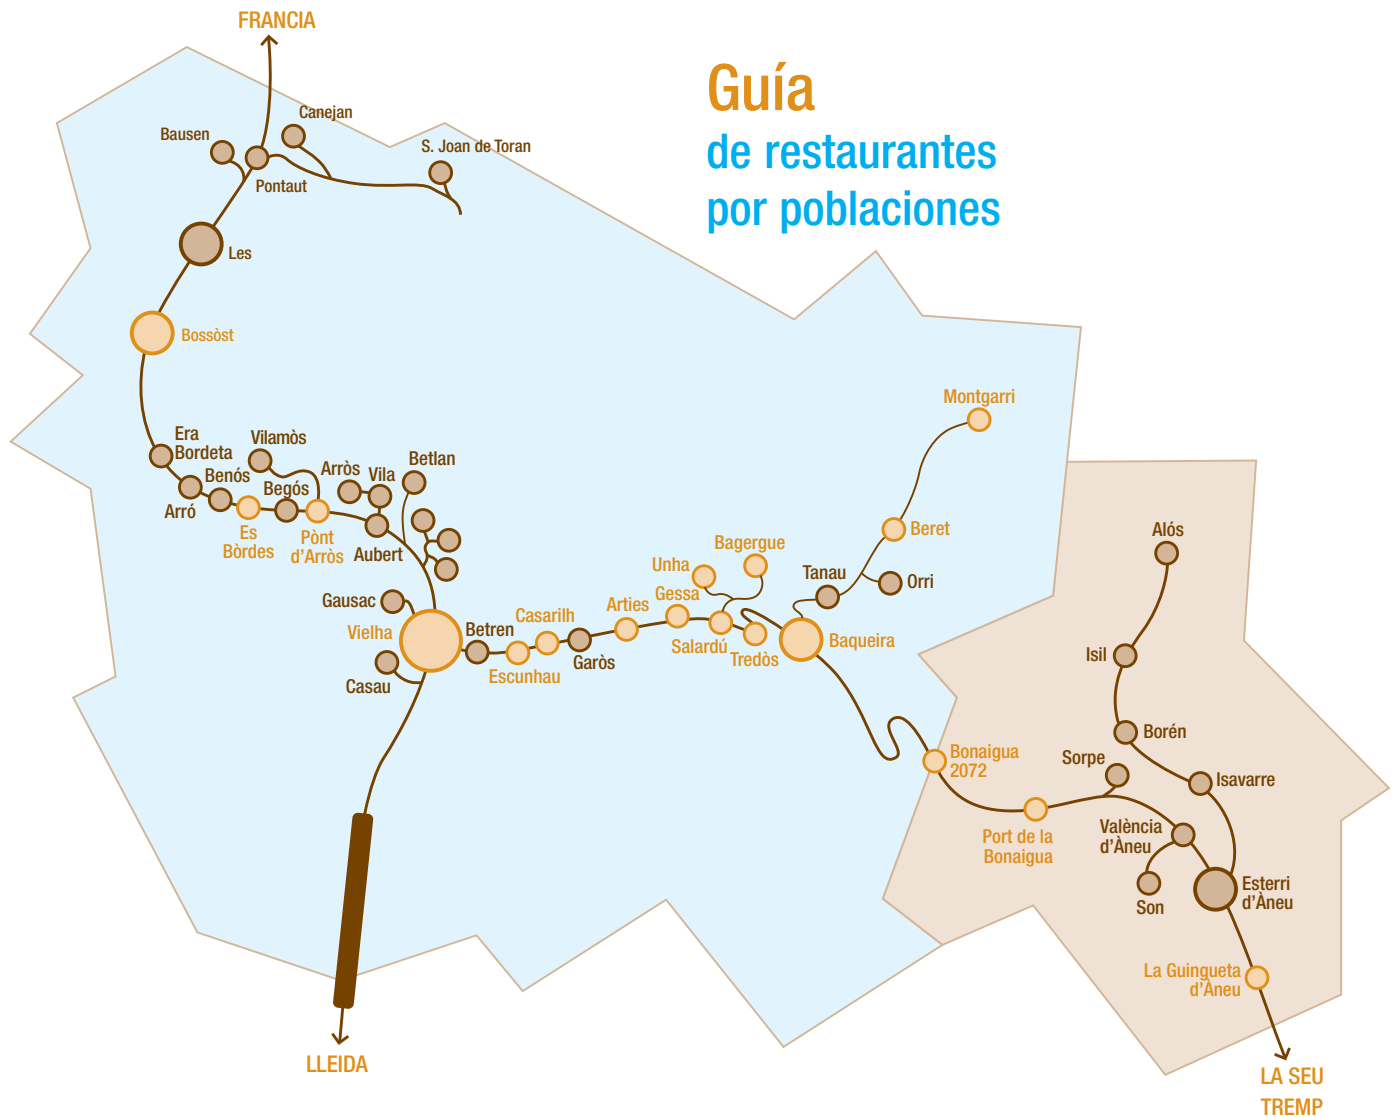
Guía
de restaurantes
por poblaciones

FRANCIA
Canejan
Bausen
S. Joan de Toran
Pontaut
Les
Bossòst
Era Bordeta
Vilamòs
Arròs
Vila
Betlan
Benós
Begós
Arró
Es Bòrdes
Pònt d'Arròs
Aubert
Gausac
Vielha
Betren
Casarilh
Escunhau
Garòs
Arties
Unha
Bagergue
Gessa
Salardú
Tredòs
Casau
Baqueira
Tanau
Montgarri
Beret
Orri
Alós
Isil
Borén
Isavarre
Bonaigua 2072
Sorpe
Port de la Bonaigua
València d'Àneu
Son
Esterri d'Àneu
La Guingueta d'Àneu
LLEIDA
LA SEU
TREMP